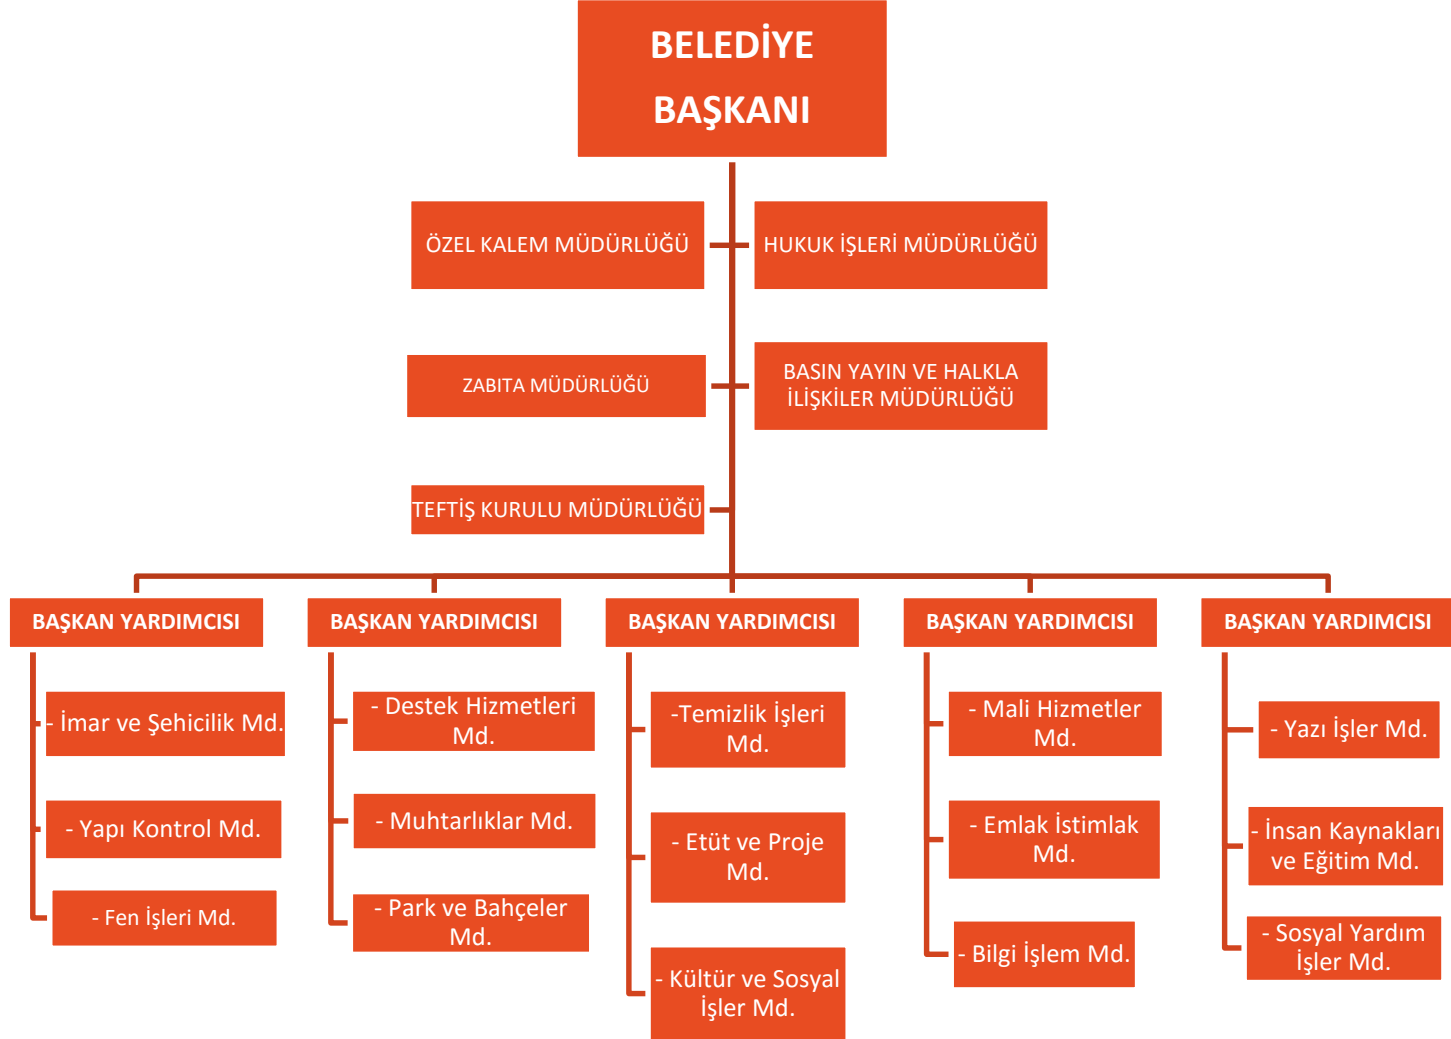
BELEDİYE BAŞKANI

ÖZEL KALEM MÜDÜRLÜĞÜ

HUKUK İŞLERİ MÜDÜRLÜĞÜ

ZABITA MÜDÜRLÜĞÜ

BASIN YAYIN VE HALKLA İLİŞKİLER MÜDÜRLÜĞÜ

TEFTİŞ KURULU MÜDÜRLÜĞÜ

BAŞKAN YARDIMCISI

- İmar ve Şehicilik Md.

- Yapı Kontrol Md.

- Fen İşleri Md.

BAŞKAN YARDIMCISI

- Destek Hizmetleri Md.

- Muhtarlıklar Md.

- Park ve Bahçeler Md.

BAŞKAN YARDIMCISI

-Temizlik İşleri Md.

- Etüt ve Proje Md.

- Kültür ve Sosyal İşler Md.

BAŞKAN YARDIMCISI

- Mali Hizmetler Md.

- Emlak İstimlak Md.

- Bilgi İşlem Md.

BAŞKAN YARDIMCISI

- Yazı İşler Md.

- İnsan Kaynakları ve Eğitim Md.

- Sosyal Yardım İşler Md.